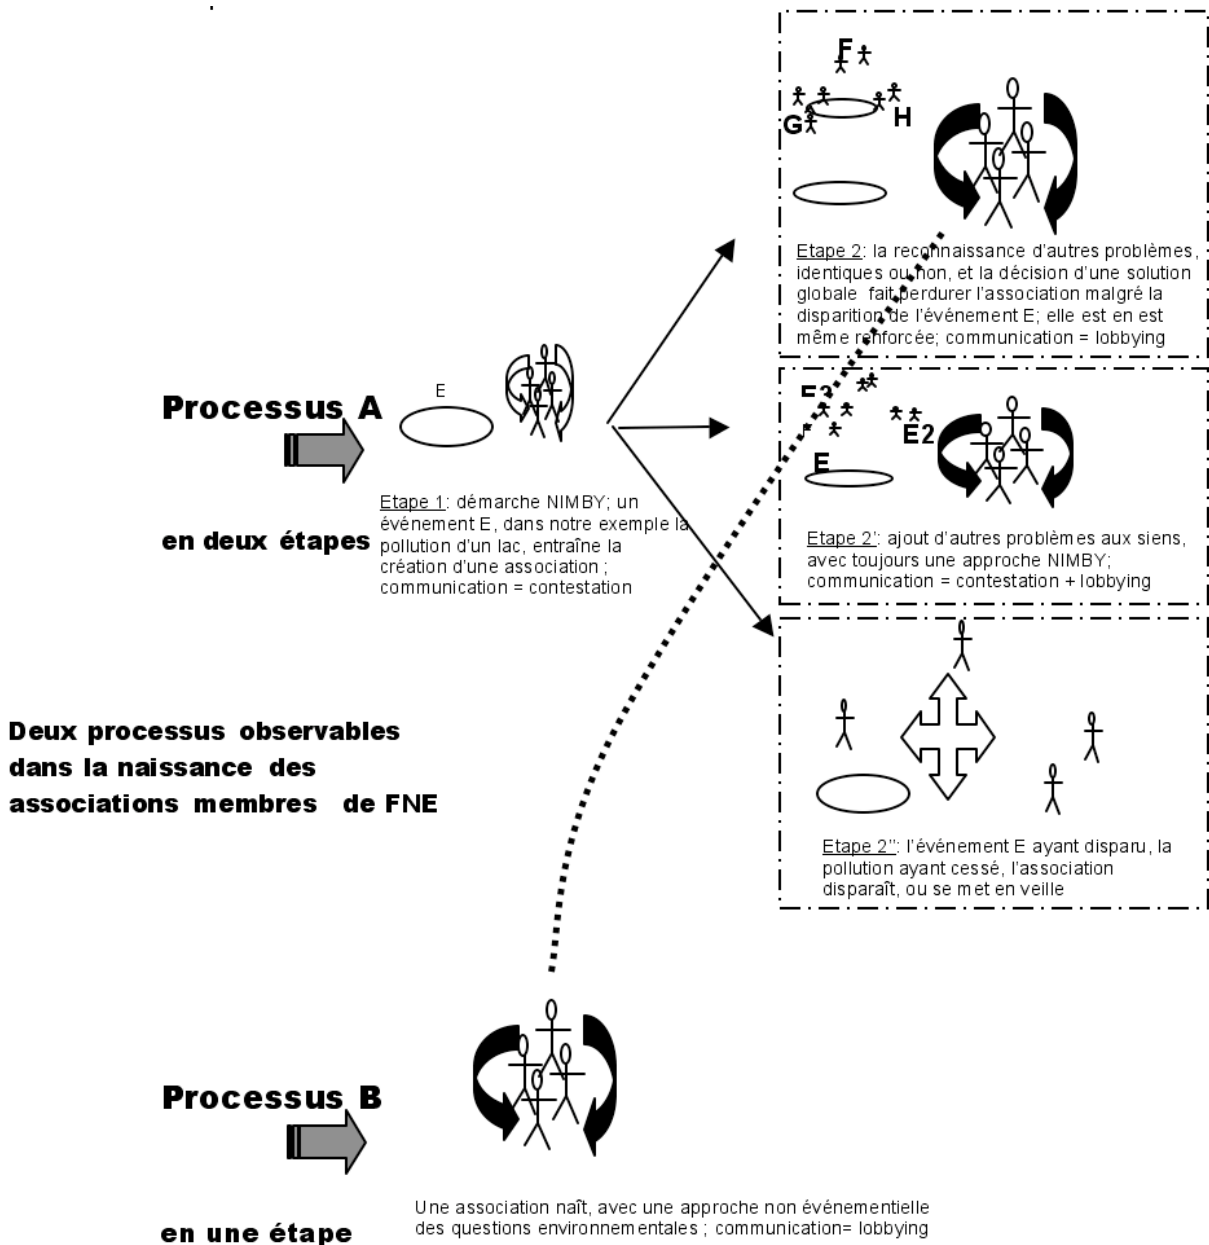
F
G
H

Etape 2: la reconnaissance d'autres problèmes, identiques ou non, et la décision d'une solution globale fait perdurer l'association malgré la disparition de l'événement E; elle est en est même renforcée; communication = lobbying

Processus A

en deux étapes

E

Etape 1: démarche NIMBY; un événement E, dans notre exemple la pollution d'un lac, entraîne la création d'une association ; communication = contestation

E3
E2
E

Etape 2': ajout d'autres problèmes aux siens, avec toujours une approche NIMBY; communication = contestation + lobbying

Deux processus observables dans la naissance des associations membres de FNE

Etape 2'': l'événement E ayant disparu, la pollution ayant cessé, l'association disparaît, ou se met en veille

Processus B

en une étape

Une association naît, avec une approche non événementielle des questions environnementales ; communication= lobbying